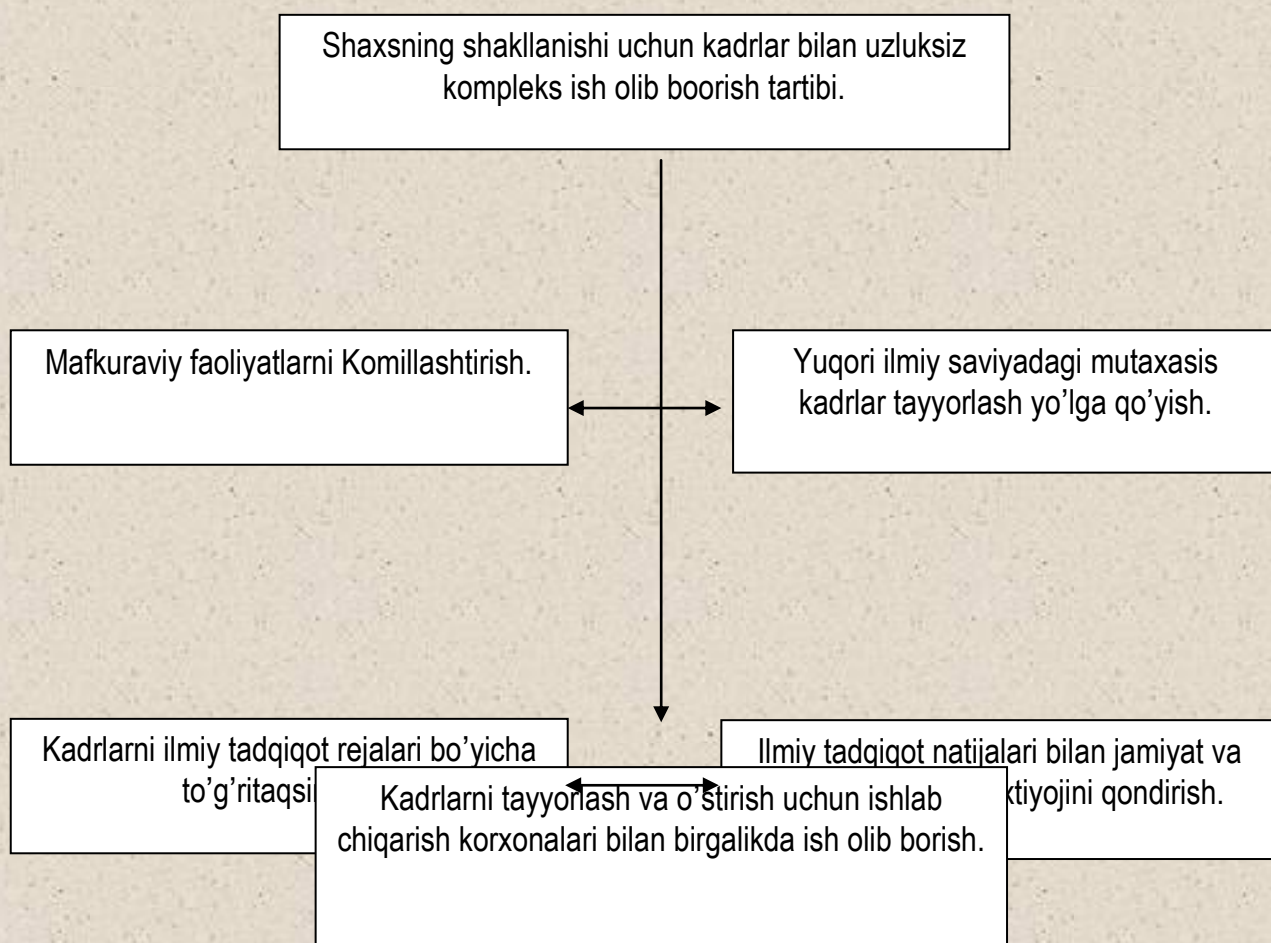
Shaxsning shakllanishi uchun kadrlar bilan uzluksiz kompleks ish olib boorish tartibi.

Mafkuraviy faoliyatlarni Komillashtirish.

Yuqori ilmiy saviyadagi mutaxasis kadrlar tayyorlash yo'lga qo'yish.

Kadrlarni ilmiy tadqiqot rejalari bo'yicha to'g'ritaqsi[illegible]

Ilmiy tadqiqot natijalari bilan jamiyat va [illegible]ktiyojini qondirish.

Kadrlarni tayyorlash va o'stirish uchun ishlab chiqarish korxonalari bilan birgalikda ish olib borish.